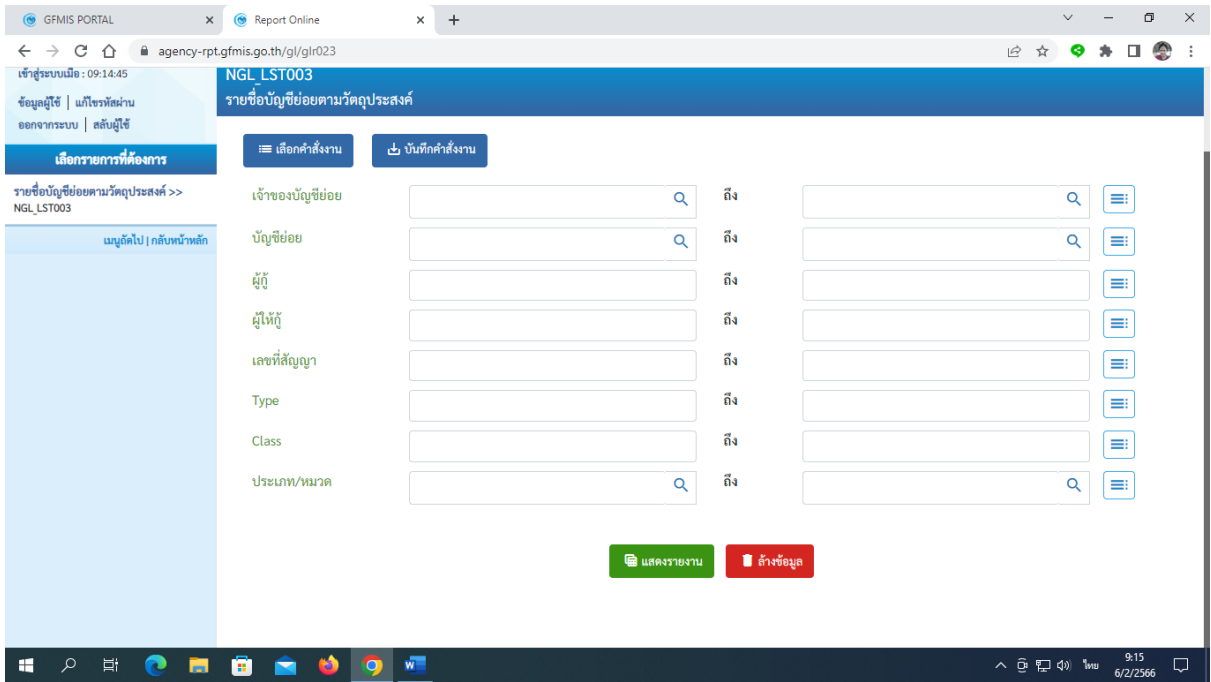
GFMIS PORTAL ×
Report Online ×
+

agency-rpt.gfmis.go.th/gl/glr023

เข้าสู่ระบบเมื่อ : 09:14:45
ข้อมูลผู้ใช้ | แก้ไขรหัสผ่าน
ออกจากระบบ | สลับผู้ใช้

เลือกรายการที่ต้องการ

รายชื่อบัญชีย่อยตามวัตถุประสงค์ >> NGL_LST003

เมนูถัดไป | กลับหน้าหลัก

NGL_LST003
รายชื่อบัญชีย่อยตามวัตถุประสงค์

เลือกคำสั่งงาน
บันทึกคำสั่งงาน

เจ้าของบัญชีย่อย ถึง
บัญชีย่อย ถึง
ผู้กู้ ถึง
ผู้ให้กู้ ถึง
เลขที่สัญญา ถึง
Type ถึง
Class ถึง
ประเภท/หมวด ถึง

แสดงรายงาน
ล้างข้อมูล

ไทย 9:15 6/2/2566